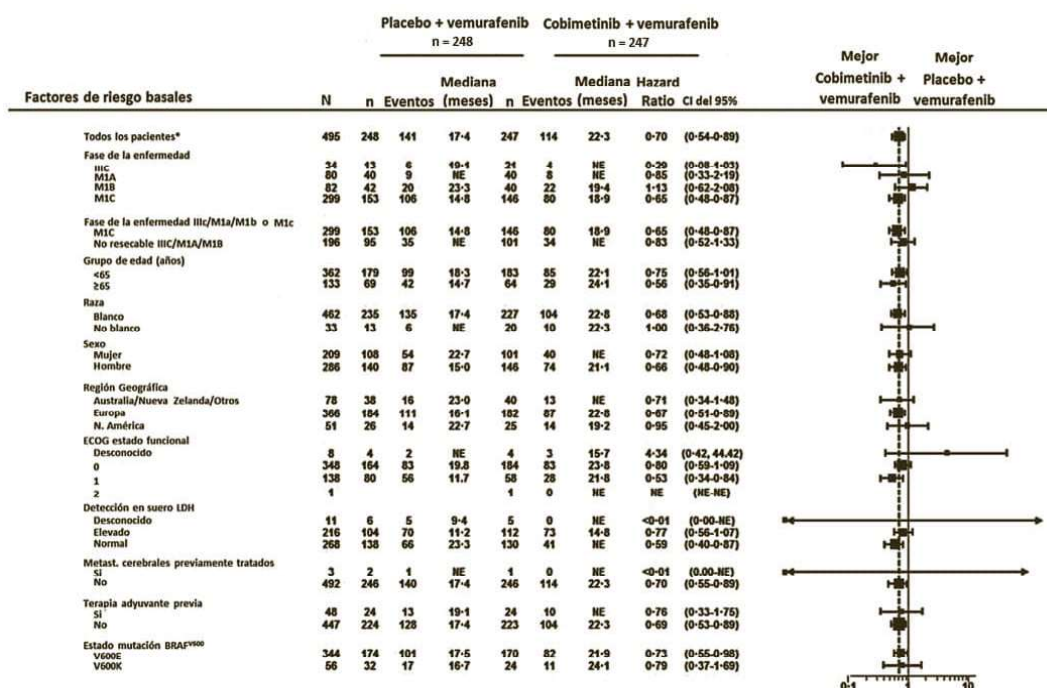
| Factores de riesgo basales | N | Placebo + vemurafenib n = 248 n | Eventos | Mediana (meses) | Cobimetinib + vemurafenib n = 247 n | Eventos | Mediana (meses) | Hazard Ratio | CI del 95% |
|---|---|---|---|---|---|---|---|---|---|
| Todos los pacientes* | 495 | 248 | 141 | 17·4 | 247 | 114 | 22·3 | 0·70 | (0·54-0·89) |
| Fase de la enfermedad | | | | | | | | | |
| IIIC | 34 | 13 | 6 | 19·1 | 21 | 4 | NE | 0·29 | (0·08-1·03) |
| M1A | 80 | 40 | 9 | NE | 40 | 8 | NE | 0·85 | (0·33-2·19) |
| M1B | 82 | 42 | 20 | 23·3 | 40 | 22 | 19·4 | 1·13 | (0·62-2·08) |
| M1C | 299 | 153 | 106 | 14·8 | 146 | 80 | 18·9 | 0·65 | (0·48-0·87) |
| Fase de la enfermedad IIIc/M1a/M1b o M1c | | | | | | | | | |
| M1C | 299 | 153 | 106 | 14·8 | 146 | 80 | 18·9 | 0·65 | (0·48-0·87) |
| No resecable IIIC/M1A/M1B | 196 | 95 | 35 | NE | 101 | 34 | NE | 0·83 | (0·52-1·33) |
| Grupo de edad (años) | | | | | | | | | |
| <65 | 362 | 179 | 99 | 18·3 | 183 | 85 | 22·1 | 0·75 | (0·56-1·01) |
| ≥65 | 133 | 69 | 42 | 14·7 | 64 | 29 | 24·1 | 0·56 | (0·35-0·91) |
| Raza | | | | | | | | | |
| Blanco | 462 | 235 | 135 | 17·4 | 227 | 104 | 22·8 | 0·68 | (0·53-0·88) |
| No blanco | 33 | 13 | 6 | NE | 20 | 10 | 22·3 | 1·00 | (0·36-2·76) |
| Sexo | | | | | | | | | |
| Mujer | 209 | 108 | 54 | 22·7 | 101 | 40 | NE | 0·72 | (0·48-1·08) |
| Hombre | 286 | 140 | 87 | 15·0 | 146 | 74 | 21·1 | 0·66 | (0·48-0·90) |
| Región Geográfica | | | | | | | | | |
| Australia/Nueva Zelanda/Otros | 78 | 38 | 16 | 23·0 | 40 | 13 | NE | 0·71 | (0·34-1·48) |
| Europa | 366 | 184 | 111 | 16·1 | 182 | 87 | 22·8 | 0·67 | (0·51-0·89) |
| N. América | 51 | 26 | 14 | 22·7 | 25 | 14 | 19·2 | 0·95 | (0·45-2·00) |
| ECOG estado funcional | | | | | | | | | |
| Desconocido | 8 | 4 | 2 | NE | 4 | 3 | 15·7 | 4·34 | (0·42, 44.42) |
| 0 | 348 | 164 | 83 | 19.8 | 184 | 83 | 23·8 | 0·80 | (0·59-1·09) |
| 1 | 138 | 80 | 56 | 11.7 | 58 | 28 | 21·8 | 0·53 | (0·34-0·84) |
| 2 | 1 | | | | 1 | 0 | NE | NE | (NE-NE) |
| Detección en suero LDH | | | | | | | | | |
| Desconocido | 11 | 6 | 5 | 9·4 | 5 | 0 | NE | <0·01 | (0·00-NE) |
| Elevado | 216 | 104 | 70 | 11·2 | 112 | 73 | 14·8 | 0·77 | (0·56-1·07) |
| Normal | 268 | 138 | 66 | 23·3 | 130 | 41 | NE | 0·59 | (0·40-0·87) |
| Metast. cerebrales previamente tratados | | | | | | | | | |
| Si | 3 | 2 | 1 | NE | 1 | 0 | NE | <0·01 | (0.00-NE) |
| No | 492 | 246 | 140 | 17·4 | 246 | 114 | 22·3 | 0·70 | (0·55-0·89) |
| Terapia adyuvante previa | | | | | | | | | |
| Si | 48 | 24 | 13 | 19·1 | 24 | 10 | NE | 0·76 | (0·33-1·75) |
| No | 447 | 224 | 128 | 17·4 | 223 | 104 | 22·3 | 0·69 | (0·53-0·89) |
| Estado mutación BRAF$^{V600}$ | | | | | | | | | |
| V600E | 344 | 174 | 101 | 17·5 | 170 | 82 | 21·9 | 0·73 | (0·55-0·98) |
| V600K | 56 | 32 | 17 | 16·7 | 24 | 11 | 24·1 | 0·79 | (0·37-1·69) |

Mejor Cobimetinib + vemurafenib
Mejor Placebo + vemurafenib

0·1 1 10